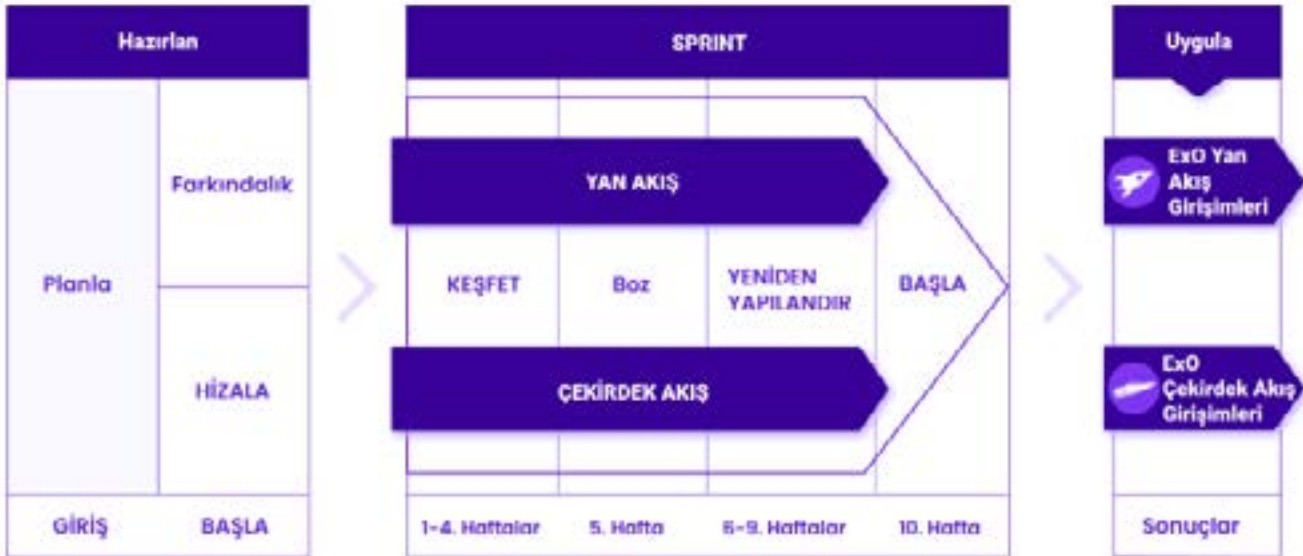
Hazırlan

Farkındalık

Planla

HİZALA

GİRİŞ

BAŞLA

SPRINT

YAN AKIŞ

KEŞFET

Boz

YENİDEN YAPILANDIR

BAŞLA

ÇEKİRDEK AKIŞ

1-4. Haftalar

5. Hafta

6-9. Haftalar

10. Hafta

Uygula

ExO Yan Akış Girişimleri

ExO Çekirdek Akış Girişimleri

Sonuçlar